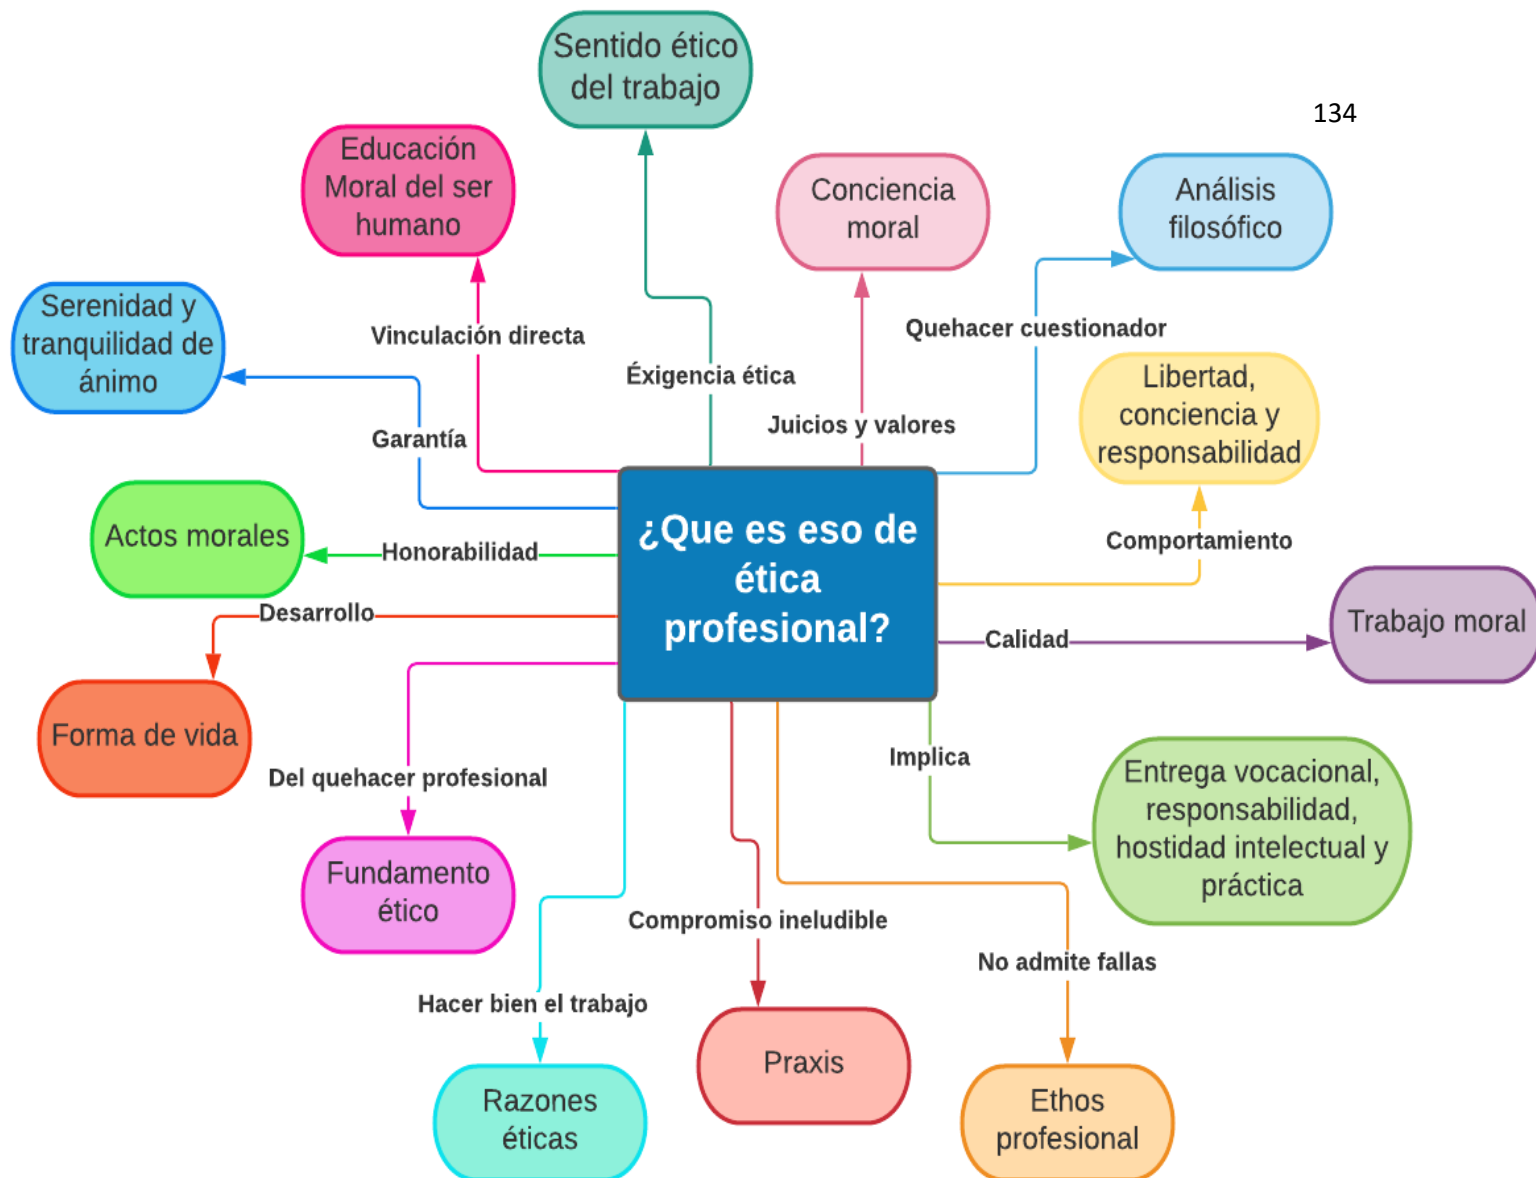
134

¿Que es eso de ética profesional?

Sentido ético del trabajo

Éxigencia ética

Educación Moral del ser humano

Vinculación directa

Conciencia moral

Juicios y valores

Análisis filosófico

Quehacer cuestionador

Serenidad y tranquilidad de ánimo

Garantía

Libertad, conciencia y responsabilidad

Comportamiento

Actos morales

Honorabilidad

Desarrollo

Forma de vida

Trabajo moral

Calidad

Del quehacer profesional

Fundamento ético

Implica

Entrega vocacional, responsabilidad, hostidad intelectual y práctica

Compromiso ineludible

No admite fallas

Hacer bien el trabajo

Razones éticas

Praxis

Ethos profesional